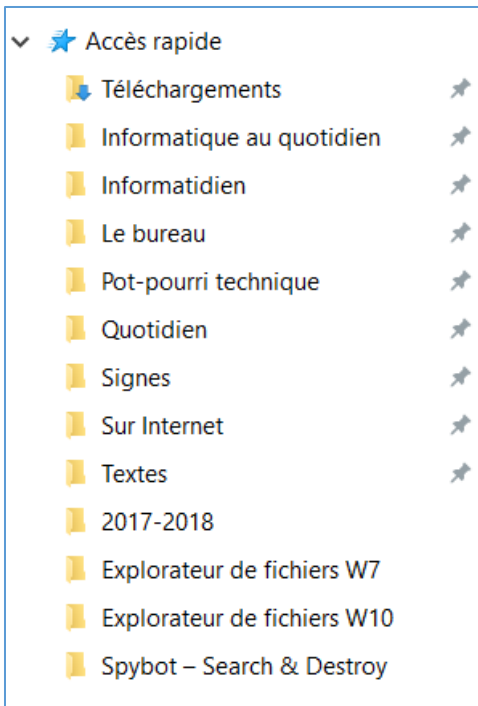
Accès rapide

Téléchargements

Informatique au quotidien

Informatidien

Le bureau

Pot-pourri technique

Quotidien

Signes

Sur Internet

Textes

2017-2018

Explorateur de fichiers W7

Explorateur de fichiers W10

Spybot – Search & Destroy